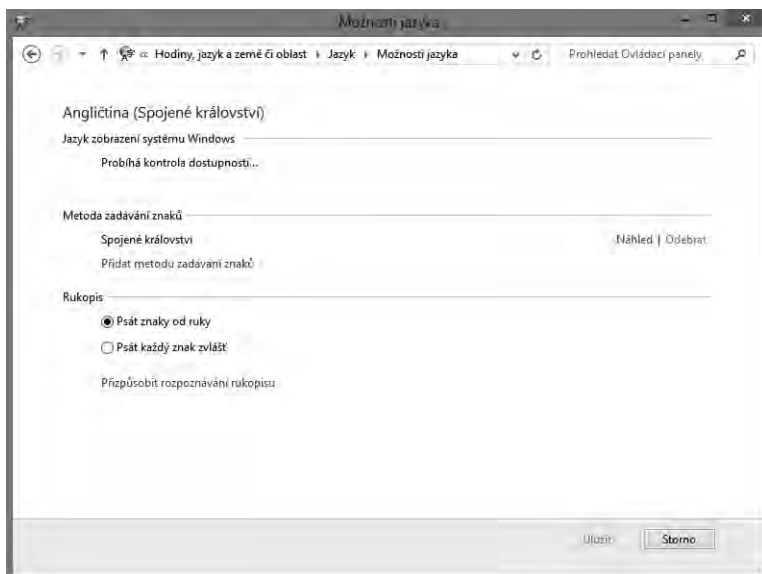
Možnosti jazyka

« Hodiny, jazyk a země či oblast ▸ Jazyk ▸ Možnosti jazyka

Prohledat Ovládací panely

Angličtina (Spojené království)

Jazyk zobrazení systému Windows

Probíhá kontrola dostupnosti...

Metoda zadávání znaků

Spojené království

Náhled | Odebrat

Přidat metodu zadávání znaků

Rukopis

Psát znaky od ruky

Psát každý znak zvlášť

Přizpůsobit rozpoznávání rukopisu

Uložit

Storno